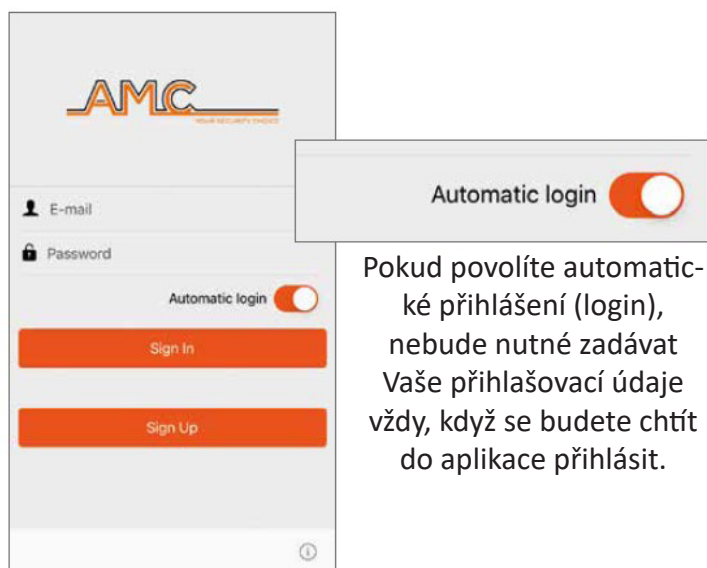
AMC
YOUR SECURITY CHOICE

E-mail

Password

Automatic login

Sign In

Sign Up

Automatic login

Pokud povolíte automatické přihlášení (login), nebude nutné zadávat Vaše přihlašovací údaje vždy, když se budete chtít do aplikace přihlásit.